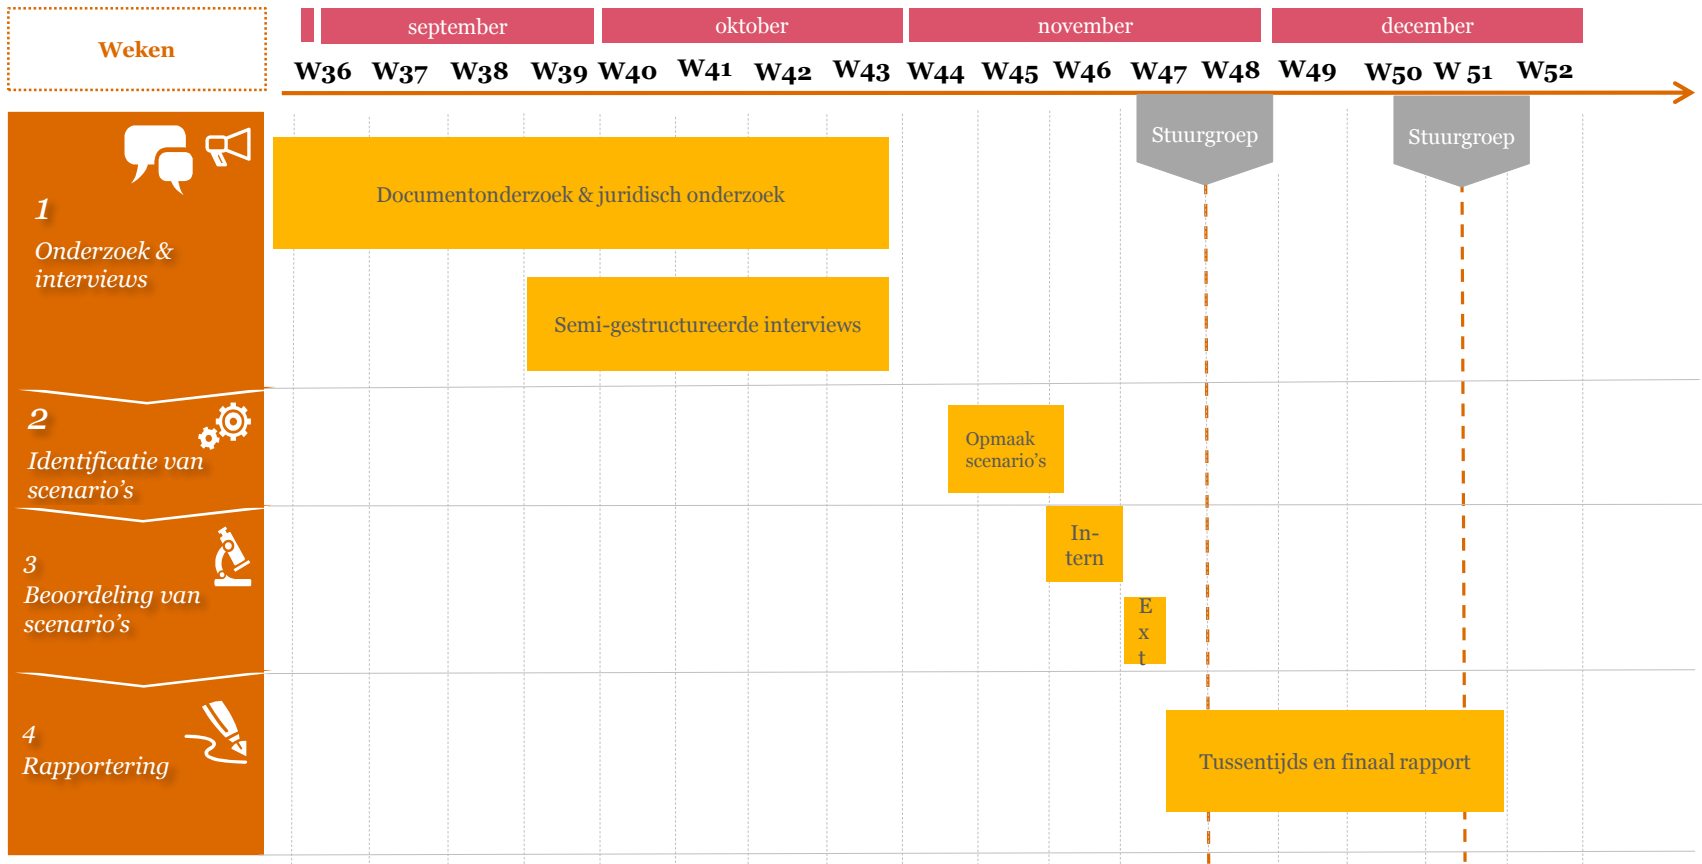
Weken

september oktober november december

W36 W37 W38 W39 W40 W41 W42 W43 W44 W45 W46 W47 W48 W49 W50 W 51 W52

Stuurgroep

Stuurgroep

1
Onderzoek & interviews

Documentonderzoek & juridisch onderzoek

Semi-gestructureerde interviews

2
Identificatie van scenario’s

Opmaak scenario’s

3
Beoordeling van scenario’s

In-tern

E
x
t

4
Rapportering

Tussentijds en finaal rapport